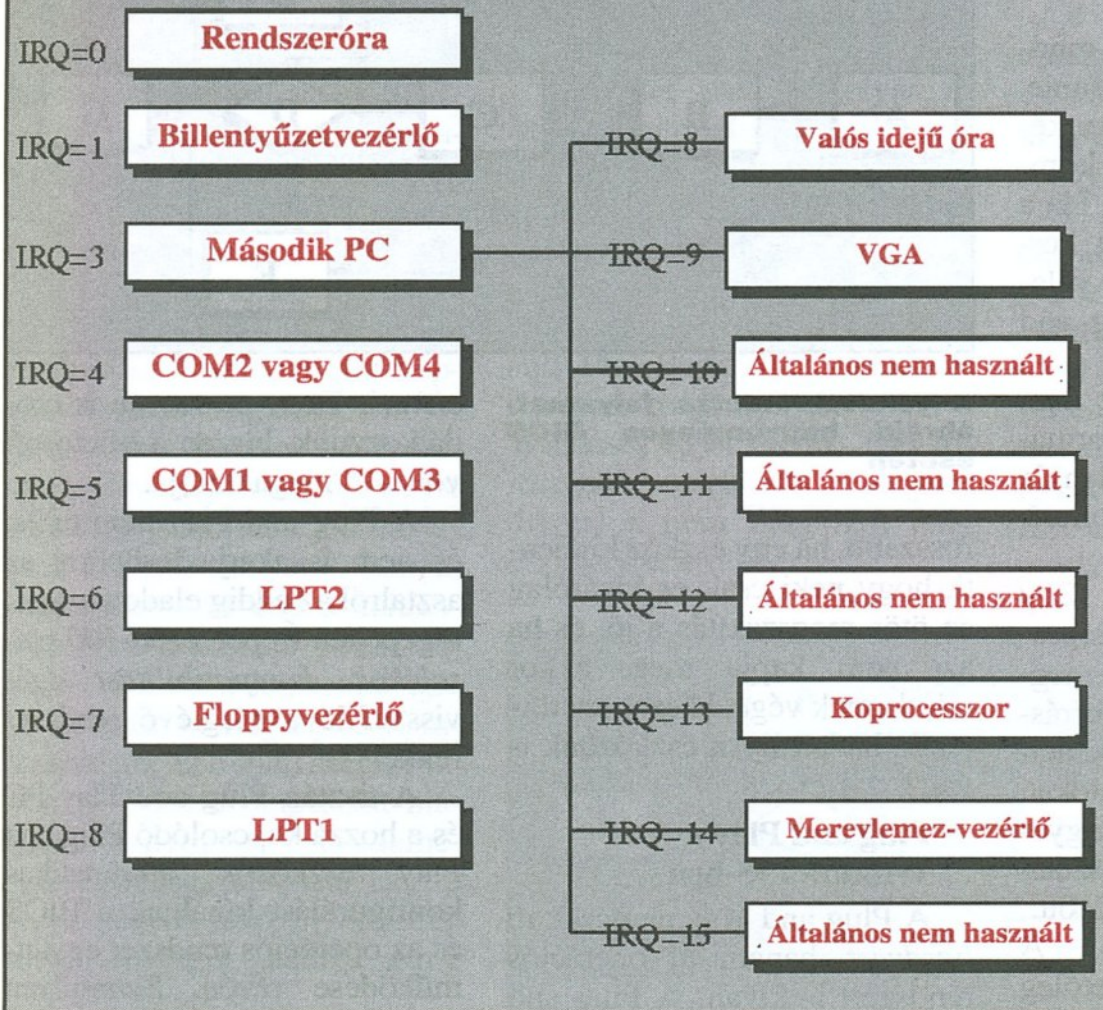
IRQ=0 Rendszeróra

IRQ=1 Billentyűzetvezérlő

IRQ=3 Második PC

IRQ=4 COM2 vagy COM4

IRQ=5 COM1 vagy COM3

IRQ=6 LPT2

IRQ=7 Floppyvezérlő

IRQ=8 LPT1

IRQ=8 Valós idejű óra

IRQ=9 VGA

IRQ=10 Általános nem használt

IRQ=11 Általános nem használt

IRQ=12 Általános nem használt

IRQ=13 Koprocesszor

IRQ=14 Merevlemez-vezérlő

IRQ=15 Általános nem használt